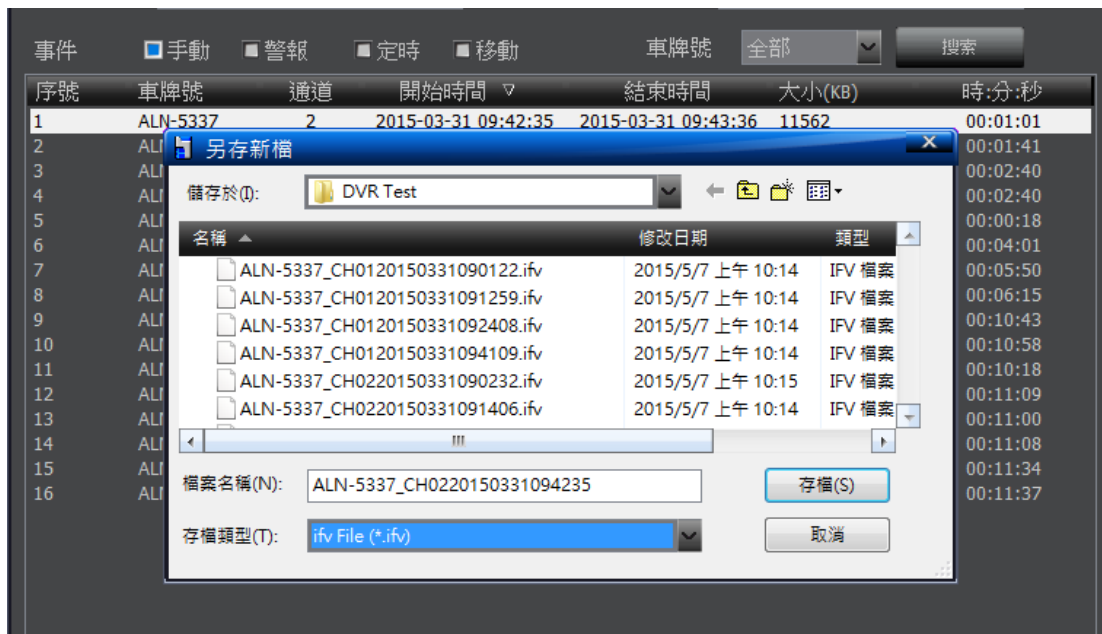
事件 手動 警報 定時 移動 車牌號 全部 搜索

| 序號 | 車牌號 | 通道 | 開始時間 ▽ | 結束時間 | 大小(KB) | 時:分:秒 |
|---|---|---|---|---|---|---|
| 1 | ALN-5337 | 2 | 2015-03-31 09:42:35 | 2015-03-31 09:43:36 | 11562 | 00:01:01 |
| 2 | ALI | | | | | 00:01:41 |
| 3 | ALI | | | | | 00:02:40 |
| 4 | ALI | | | | | 00:02:40 |
| 5 | ALI | | | | | 00:00:18 |
| 6 | ALI | | | | | 00:04:01 |
| 7 | ALI | | | | | 00:05:50 |
| 8 | ALI | | | | | 00:06:15 |
| 9 | ALI | | | | | 00:10:43 |
| 10 | ALI | | | | | 00:10:58 |
| 11 | ALI | | | | | 00:10:18 |
| 12 | ALI | | | | | 00:11:09 |
| 13 | ALI | | | | | 00:11:00 |
| 14 | ALI | | | | | 00:11:08 |
| 15 | ALI | | | | | 00:11:34 |
| 16 | ALI | | | | | 00:11:37 |

另存新檔

儲存於(I): DVR Test

| 名稱 | 修改日期 | 類型 |
|---|---|---|
| ALN-5337_CH0120150331090122.ifv | 2015/5/7 上午 10:14 | IFV 檔案 |
| ALN-5337_CH0120150331091259.ifv | 2015/5/7 上午 10:14 | IFV 檔案 |
| ALN-5337_CH0120150331092408.ifv | 2015/5/7 上午 10:14 | IFV 檔案 |
| ALN-5337_CH0120150331094109.ifv | 2015/5/7 上午 10:14 | IFV 檔案 |
| ALN-5337_CH0220150331090232.ifv | 2015/5/7 上午 10:15 | IFV 檔案 |
| ALN-5337_CH0220150331091406.ifv | 2015/5/7 上午 10:14 | IFV 檔案 |

檔案名稱(N): ALN-5337_CH0220150331094235
存檔(S)

存檔類型(T): ifv File (*.ifv)
取消